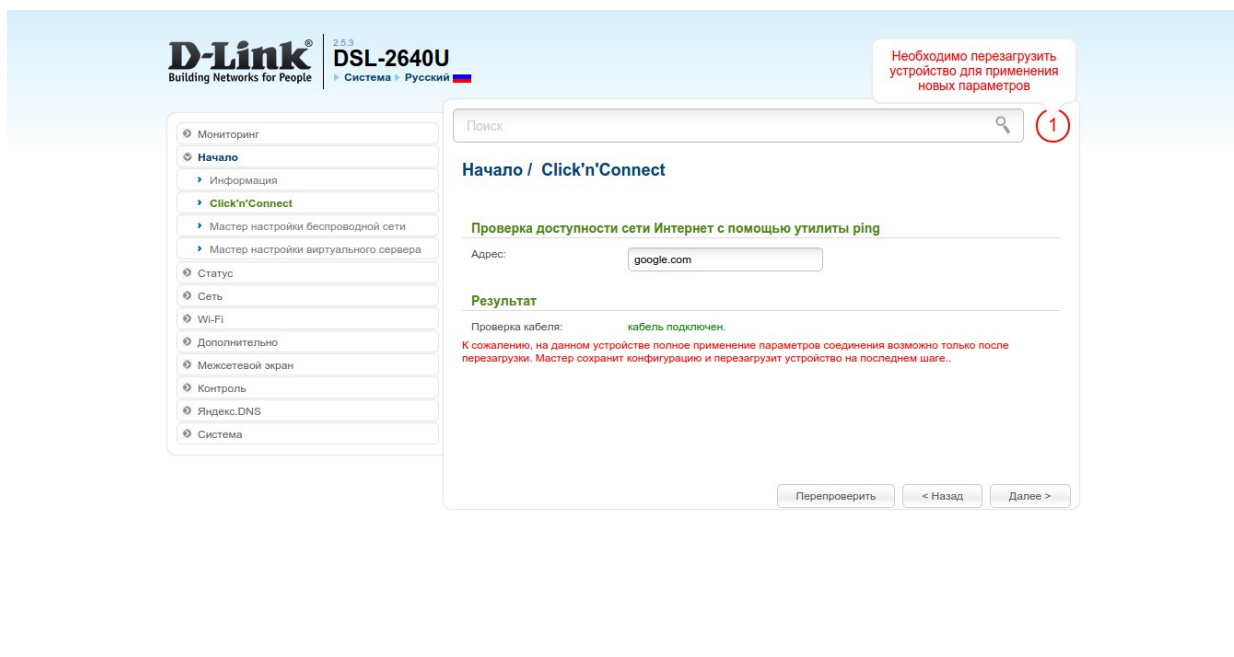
D-Link®
Building Networks for People

2.5.3
DSL-2640U
▸ Система ▸ Русский

Необходимо перезагрузить устройство для применения новых параметров

Поиск

1

Мониторинг
Начало
Информация
Click'n'Connect
Мастер настройки беспроводной сети
Мастер настройки виртуального сервера
Статус
Сеть
Wi-Fi
Дополнительно
Межсетевой экран
Контроль
Яндекс.DNS
Система

Начало / Click'n'Connect

Проверка доступности сети Интернет с помощью утилиты ping

Адрес: google.com

Результат

Проверка кабеля: кабель подключен.

К сожалению, на данном устройстве полное применение параметров соединения возможно только после перезагрузки. Мастер сохранит конфигурацию и перезагрузит устройство на последнем шаге..

Перепроверить
< Назад
Далее >